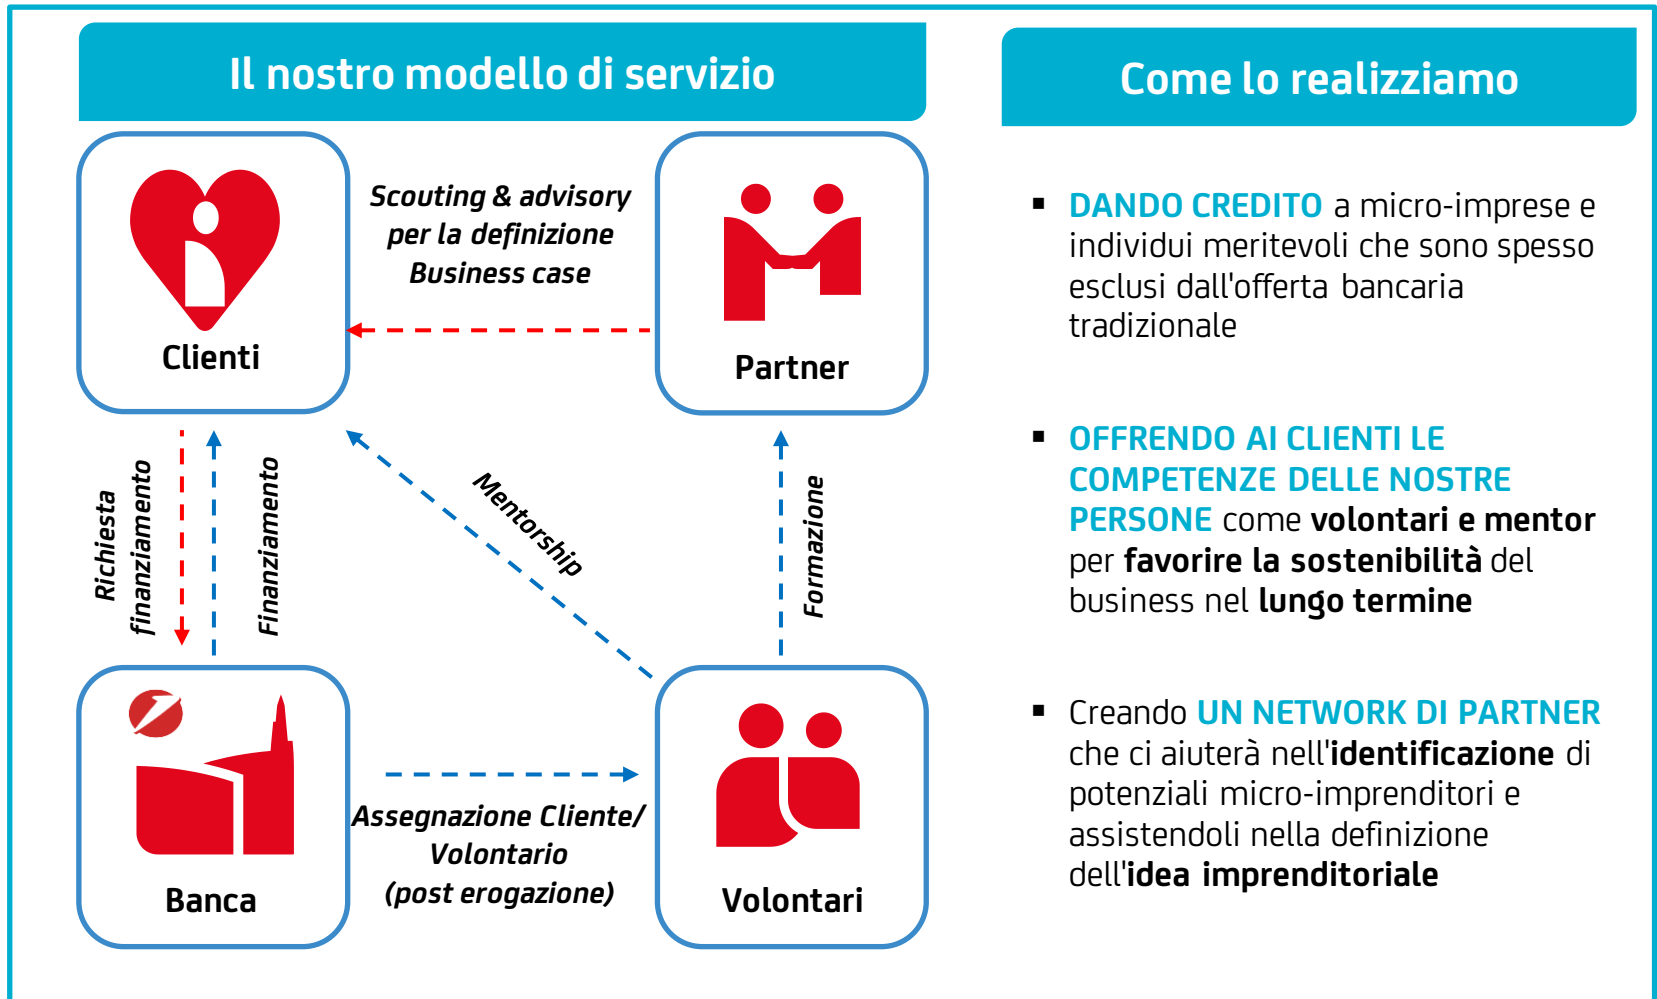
Il nostro modello di servizio

Clienti

Scouting & advisory per la definizione Business case

Partner

Richiesta finanziamento

Finanziamento

Mentorship

Formazione

Banca

Assegnazione Cliente/ Volontario (post erogazione)

Volontari

Come lo realizziamo

▪ DANDO CREDITO a micro-imprese e individui meritevoli che sono spesso esclusi dall'offerta bancaria tradizionale

▪ OFFRENDO AI CLIENTI LE COMPETENZE DELLE NOSTRE PERSONE come volontari e mentor per favorire la sostenibilità del business nel lungo termine

▪ Creando UN NETWORK DI PARTNER che ci aiuterà nell'identificazione di potenziali micro-imprenditori e assistendoli nella definizione dell'idea imprenditoriale